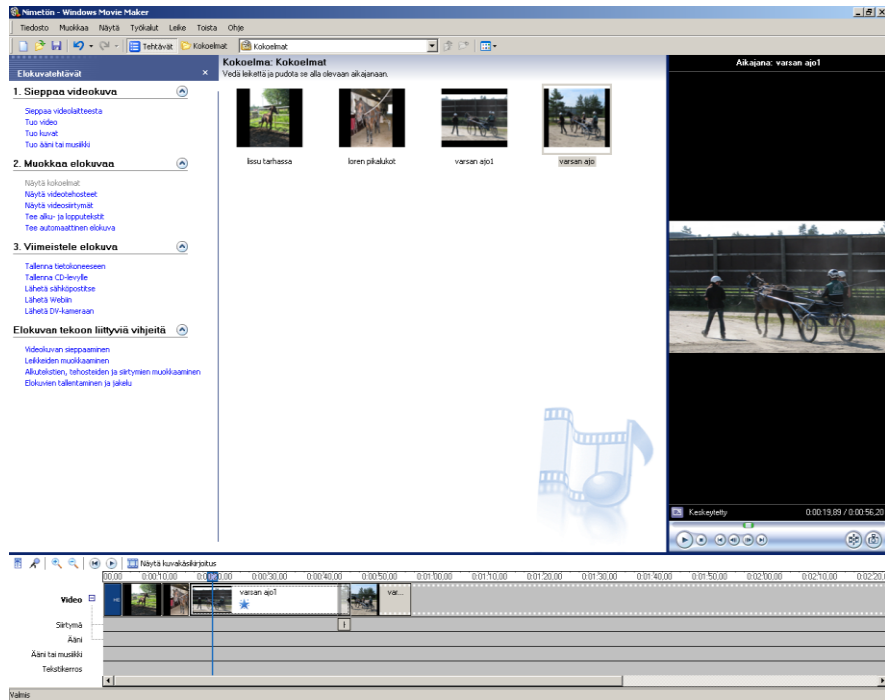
Nimetön - Windows Movie Maker

Tiedosto Muokkaa Näytä Työkalut Leike Toista Ohje

Tehtävät Kokoelmat Kokoelmat

Elokuvatehtävät ×

1. Sieppaa videokuva

Sieppaa videolaitteesta
Tuo video
Tuo kuvat
Tuo ääni tai musiikki

2. Muokkaa elokuvaa

Näytä kokoelmat
Näytä videotehosteet
Näytä videosiirtymät
Tee alku- ja lopputekstit
Tee automaattinen elokuva

3. Viimeistele elokuva

Tallenna tietokoneeseen
Tallenna CD-levylle
Lähetä sähköpostitse
Lähetä Webiin
Lähetä DV-kameraan

Elokuvan tekoon liittyviä vihjeitä

Videokuvan sieppaaminen
Leikkeiden muokkaaminen
Alkutekstien, tehosteiden ja siirtymien muokkaaminen
Elokuvien tallentaminen ja jakelu

Kokoelma: Kokoelmat
Vedä leikettä ja pudota se alla olevaan aikajanaan.

lissu tarhassa
loren pikalukot
varsan ajo1
varsan ajo

Aikajana: varsan ajo1

Keskeytetty
0:00:19,89 / 0:00:56,20

Näytä kuvakäsikirjoitus

00,00 0:00:10,00 0:00:20,00 0:00:30,00 0:00:40,00 0:00:50,00 0:01:00,00 0:01:10,00 0:01:20,00 0:01:30,00 0:01:40,00 0:01:50,00 0:02:00,00 0:02:10,00 0:02:20,0

Video
varsan ajo1
var...
Siirtymä
Ääni
Ääni tai musiikki
Tekstikerros

Valmis